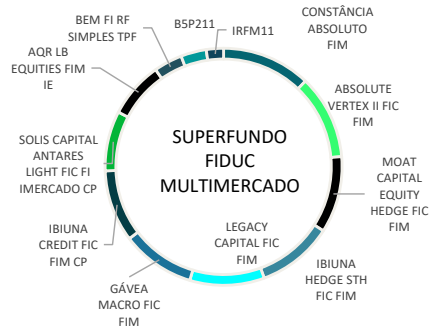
SUPERFUNDO FIDUC MULTIMERCADO

CONSTÂNCIA ABSOLUTO FIM

ABSOLUTE VERTEX II FIC FIM

MOAT CAPITAL EQUITY HEDGE FIC FIM

IBIUNA HEDGE STH FIC FIM

LEGACY CAPITAL FIC FIM

GÁVEA MACRO FIC FIM

IBIUNA CREDIT FIC FIM CP

SOLIS CAPITAL ANTARES LIGHT FIC FI IMERCADO CP

AQR LB EQUITIES FIM IE

BEM FI RF SIMPLES TPF

B5P211

IRFM11